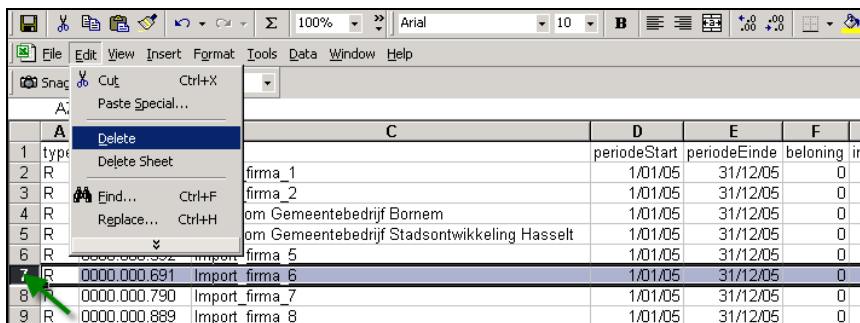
100% Arial 10 B

File Edit View Insert Format Tools Data Window Help

Snag

A7

Cut Ctrl+X
Paste Special...
Delete
Delete Sheet
Find... Ctrl+F
Replace... Ctrl+H

| | A | | C | D | E | F |
|---|---|---|---|---|---|---|
| 1 | type | | | periodeStart | periodeEinde | beloning |
| 2 | R | | firma_1 | 1/01/05 | 31/12/05 | 0 |
| 3 | R | | firma_2 | 1/01/05 | 31/12/05 | 0 |
| 4 | R | | om Gemeentebedrijf Bornem | 1/01/05 | 31/12/05 | 0 |
| 5 | R | | om Gemeentebedrijf Stadsontwikkeling Hasselt | 1/01/05 | 31/12/05 | 0 |
| 6 | R | 0000.000.592 | Import_firma_5 | 1/01/05 | 31/12/05 | 0 |
| 7 | R | 0000.000.691 | Import_firma_6 | 1/01/05 | 31/12/05 | 0 |
| 8 | R | 0000.000.790 | Import_firma_7 | 1/01/05 | 31/12/05 | 0 |
| 9 | R | 0000.000.889 | Import_firma_8 | 1/01/05 | 31/12/05 | 0 |